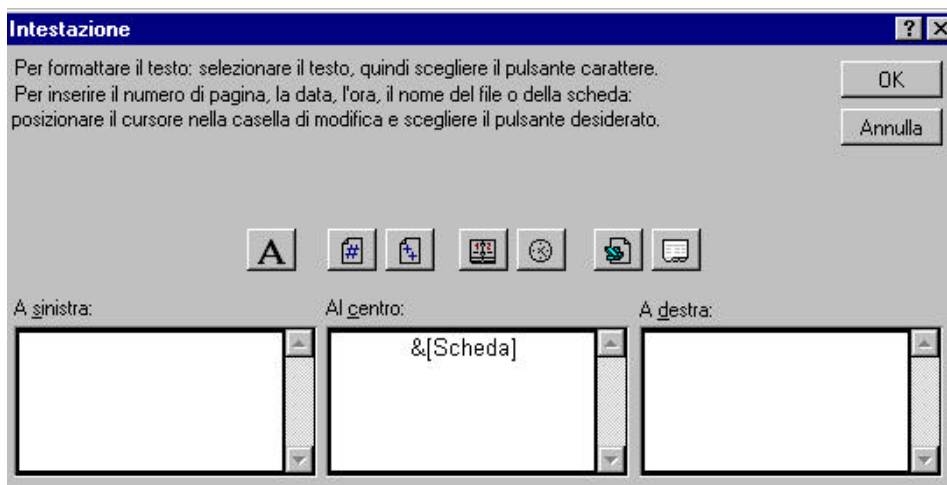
Intestazione

?

Per formattare il testo: selezionare il testo, quindi scegliere il pulsante carattere.
Per inserire il numero di pagina, la data, l'ora, il nome del file o della scheda:
posizionare il cursore nella casella di modifica e scegliere il pulsante desiderato.

OK

Annulla

A

A sinistra:

Al centro:

&[Scheda]

A destra: